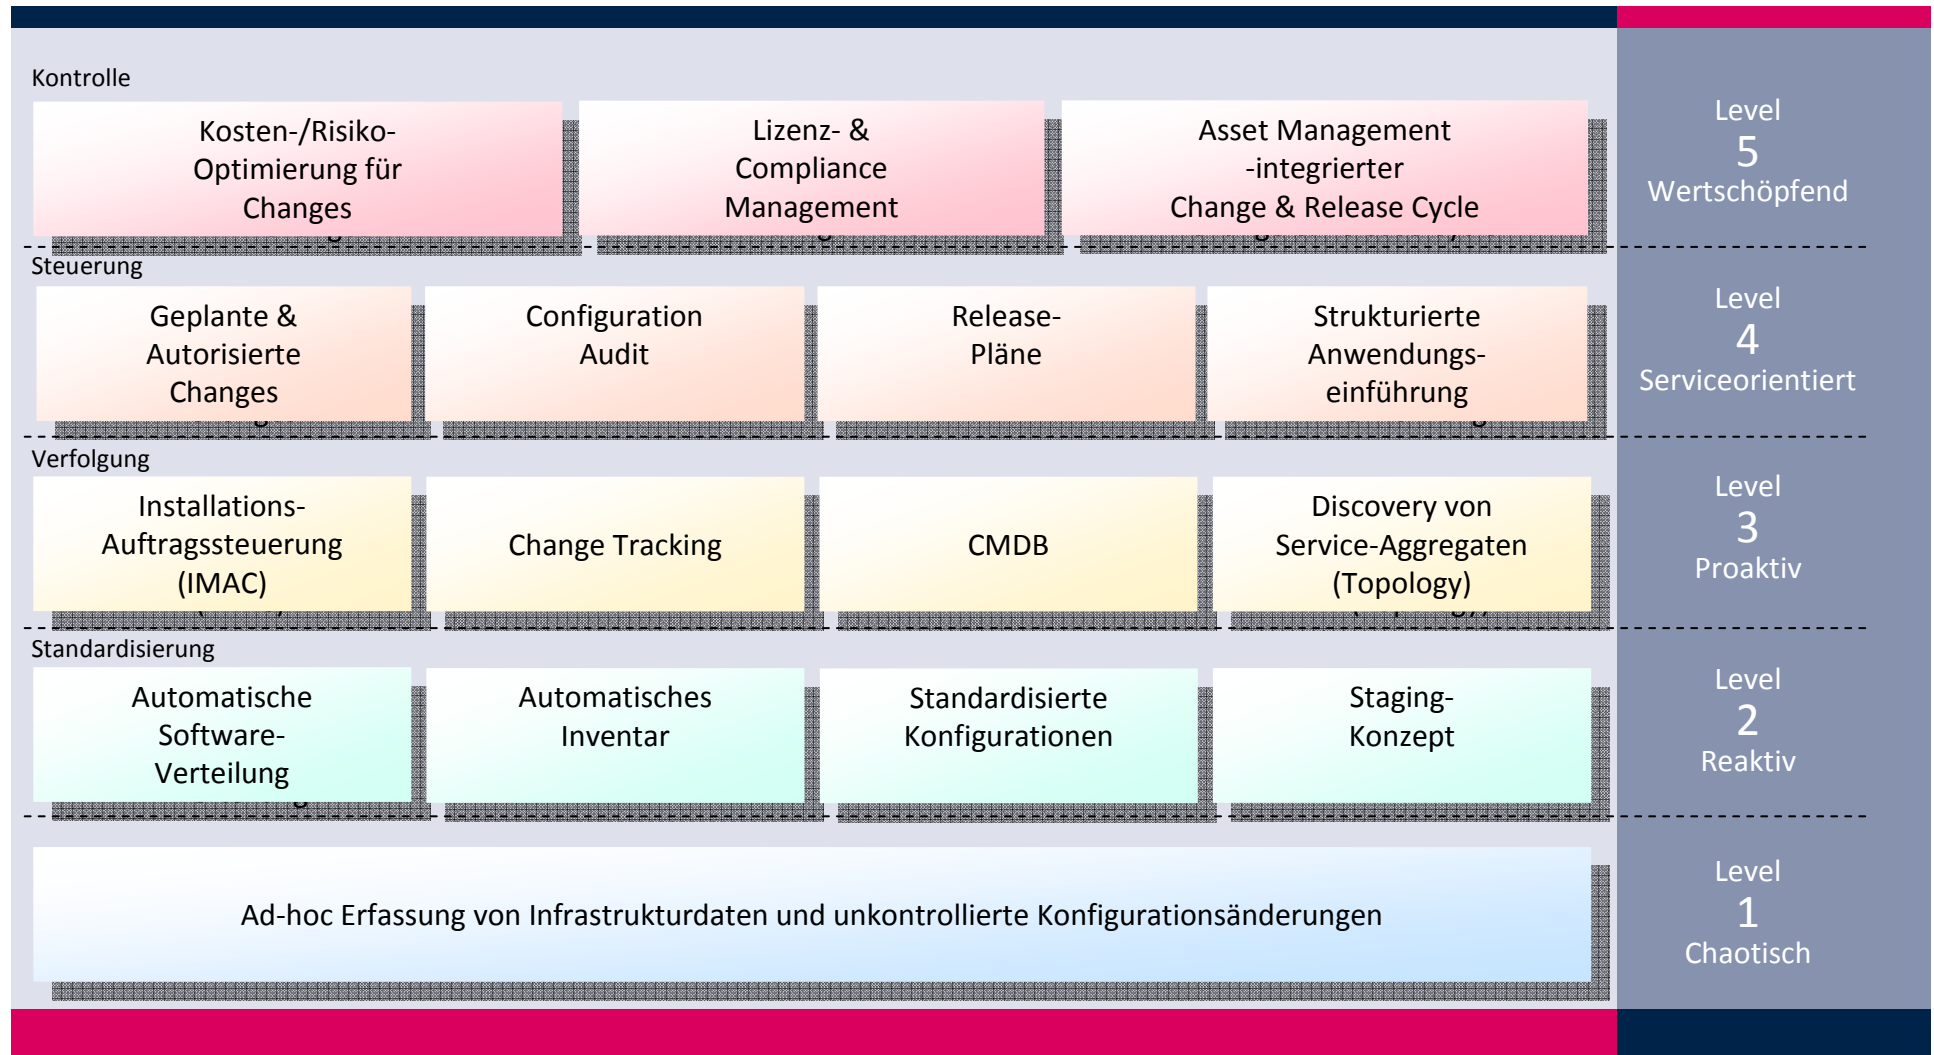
Kontrolle

Kosten-/Risiko-Optimierung für Changes

Lizenz- & Compliance Management

Asset Management -integrierter Change & Release Cycle

Level
5
Wertschöpfend

Steuerung

Geplante & Autorisierte Changes

Configuration Audit

Release-Pläne

Strukturierte Anwendungseinführung

Level
4
Serviceorientiert

Verfolgung

Installations-Auftragssteuerung (IMAC)

Change Tracking

CMDB

Discovery von Service-Aggregaten (Topology)

Level
3
Proaktiv

Standardisierung

Automatische Software-Verteilung

Automatisches Inventar

Standardisierte Konfigurationen

Staging-Konzept

Level
2
Reaktiv

Ad-hoc Erfassung von Infrastrukturdaten und unkontrollierte Konfigurationsänderungen

Level
1
Chaotisch